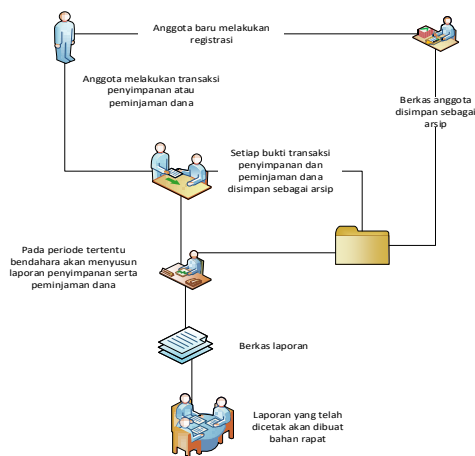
Anggota baru melakukan registrasi

Anggota melakukan transaksi penyimpanan atau peminjaman dana

Berkas anggota disimpan sebagai arsip

Setiap bukti transaksi penyimpanan dan peminjaman dana disimpan sebagai arsip

Pada periode tertentu bendahara akan menyusun laporan penyimpanan serta peminjaman dana

Berkas laporan

Laporan yang telah dicetak akan dibuat bahan rapat